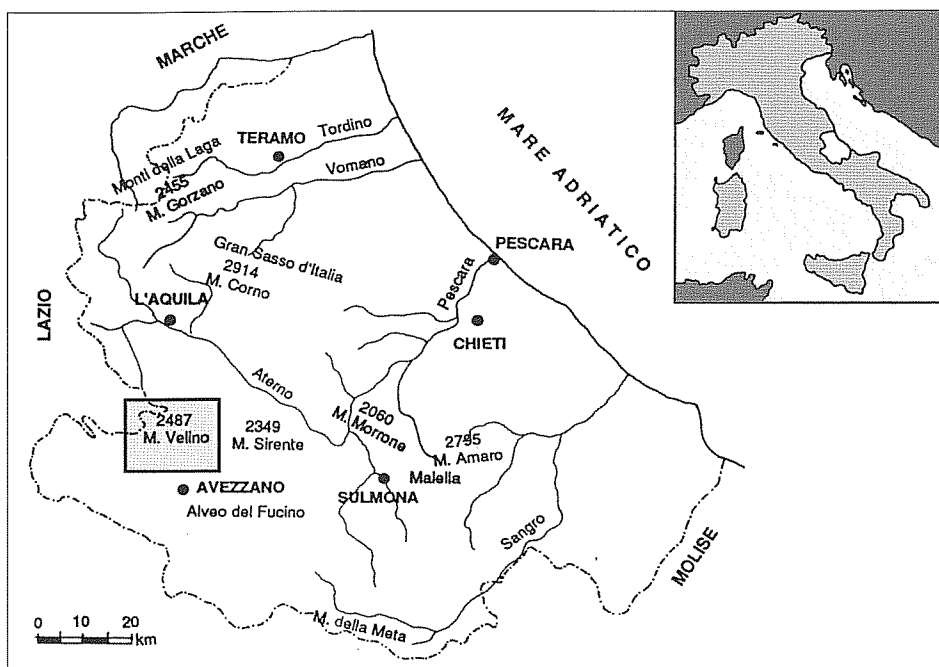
MARCHE

MARE ADRIATICO

TERAMO
Tordino
Monti della Laga
2455
M. Gorzano
Vomano
Gran Sasso d'Italia
2914
M. Corno
PESCARA
Pescara
LAZIO
L'AQUILA
CHIETI
Aterno
2487
M. Velino
2349
M. Sirente
2060
M. Morrone
2795
M. Amaro
Maiella
AVEZZANO
Alveo del Fucino
SULMONA
Sangro
MOLISE
M. della Meta
0 10 20 km